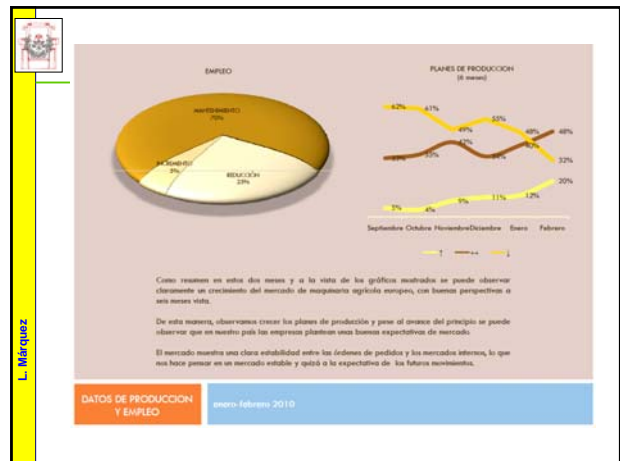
L. Márquez

EMPLEO

MANTENIMIENTO 70%

INCREMENTO 5%

REDUCCIÓN 25%

PLANES DE PRODUCCION (6 meses)

62% 61% 49% 55% 48% 48%

33% 35% 42% 34% 40% 32%

5% 4% 9% 11% 12% 20%

Septiembre Octubre Noviembre Diciembre Enero Febrero

↑ ↔ ↓

Como resumen en estos dos meses y a la vista de los gráficos mostrados se puede observar claramente un crecimiento del mercado de maquinaria agrícola europeo, con buenas perspectivas a seis meses vista.

De esta manera, observamos crecer los planes de producción y pese al avance del principio se puede observar que en nuestro país las empresas plantean unas buenas expectativas de mercado.

El mercado muestra una clara estabilidad entre las órdenes de pedidos y los mercados internos, lo que nos hace pensar en un mercado estable y quizá a la expectativa de los futuros movimientos.

DATOS DE PRODUCCION Y EMPLEO

enero-febrero 2010